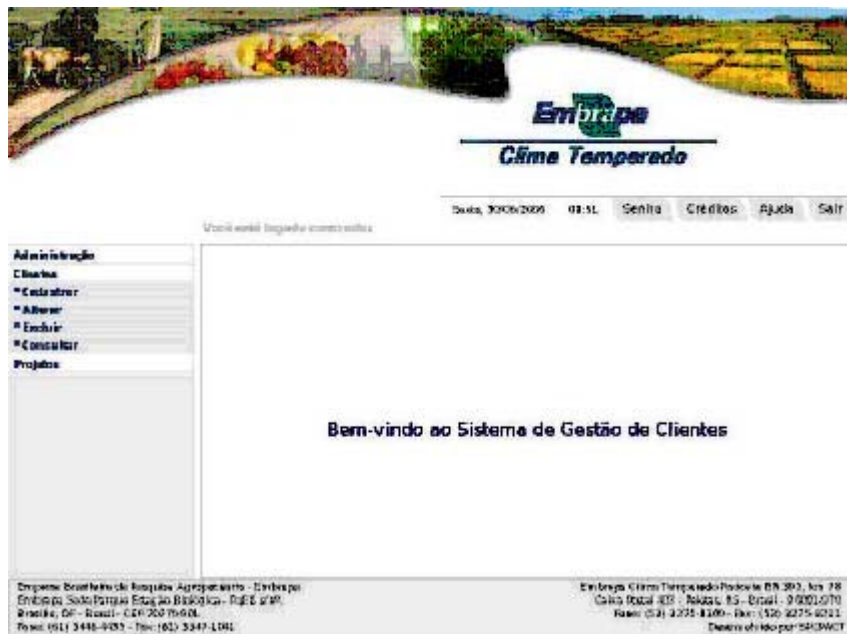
Embrapa
Clima Temperado

Você está logado como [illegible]

Sexta, 30/06/2006 08:51 Senha Créditos Ajuda Sair

Administração
Clientes
* Cadastrar
* Alterar
* Excluir
* Consultar
Projetos

Bem-vindo ao Sistema de Gestão de Clientes

Empresa Brasileira de Pesquisa Agropecuária - Embrapa
Embrapa Sede Parque Estação Biológica - PqEB s/nº.
Brasília, DF - Brasil - CEP 70770-901
Fone: (61) 3448-4433 - Fax: (61) 3347-1041

Embrapa Clima Temperado Rodovia BR 392, km 78
Caixa Postal 403 - Pelotas, RS - Brasil - 96001-970
Fone: (53) 3275-8100 - Fax: (53) 3275-8221
Desenvolvido por SPC/PCT